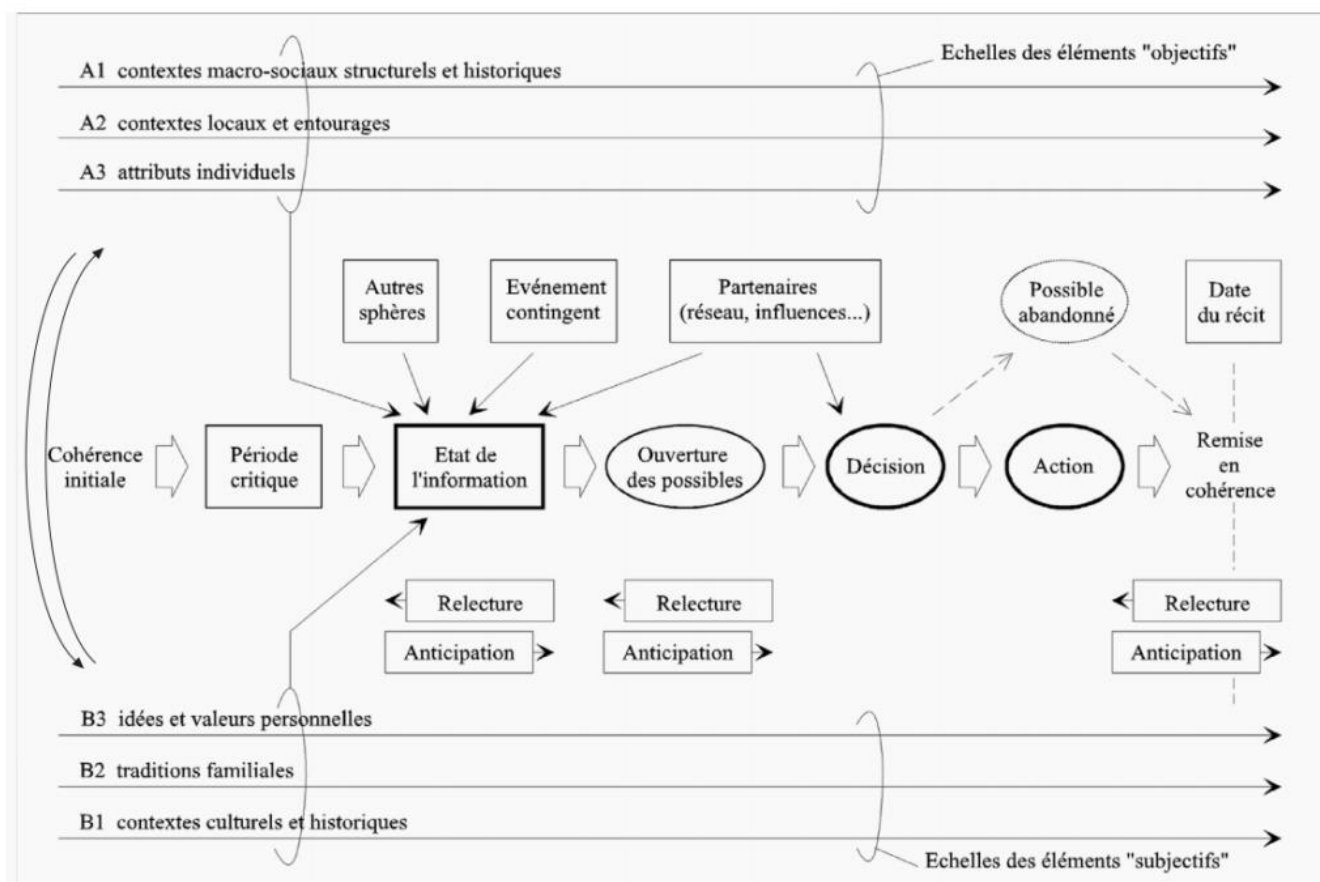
A1 contextes macro-sociaux structurels et historiques

Echelles des éléments "objectifs"

A2 contextes locaux et entourages

A3 attributs individuels

Autres sphères

Evénement contingent

Partenaires (réseau, influences...)

Possible abandonné

Date du récit

Cohérence initiale

Période critique

Etat de l'information

Ouverture des possibles

Décision

Action

Remise en cohérence

Relecture

Anticipation

Relecture

Anticipation

Relecture

Anticipation

B3 idées et valeurs personnelles

B2 traditions familiales

B1 contextes culturels et historiques

Echelles des éléments "subjectifs"